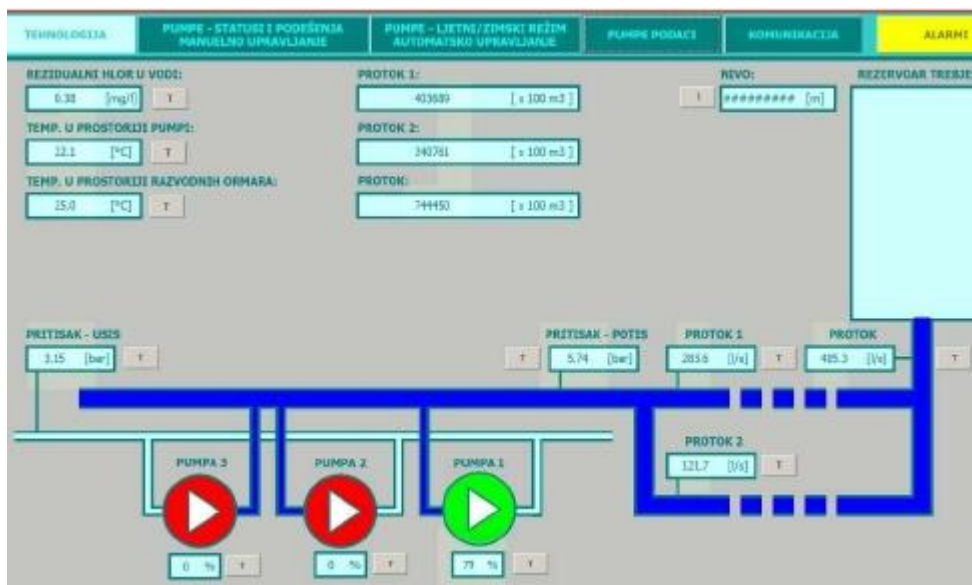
TEHNOLOGIJA | PUMPE - STATUSI I PODEŠENJA MANUELNO UPRAVLJANJE | PUMPE - LJETNI/ZIMSKI REŽIM AUTOMATSKO UPRAVLJANJE | PUMPE PODACI | KOMUNIKACIJA | ALARMI

REZIDUALNI HLOR U VODI:
0.38 [mg/l] T

TEMP. U PROSTORIJI PUMPI:
22.1 [°C] T

TEMP. U PROSTORIJI RAZVODNIH ORMARA:
25.0 [°C] T

PROTOK 1:
403689 [x 100 m3]

PROTOK 2:
340761 [x 100 m3]

PROTOK:
744450 [x 100 m3]

NIVO:
T ######### [m]

REZERVOAR TREBJE

PRITISAK - USIS
3.15 [bar] T

T PRITISAK - POTIS
5.74 [bar]

PROTOK 1
283.6 [l/s] T

PROTOK
405.3 [l/s] T

PROTOK 2
121.7 [l/s] T

PUMPA 3
0 % T

PUMPA 2
0 % T

PUMPA 1
73 % T